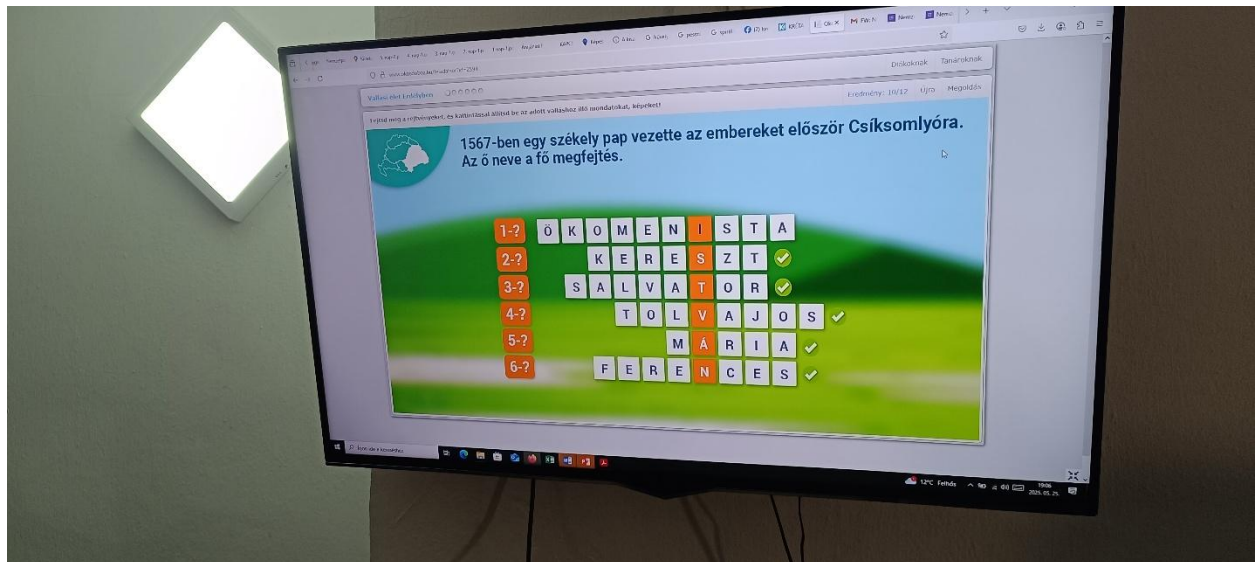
Diákoknak Tanároknak

Vallási élet Erdélyben

Eredmény: 10/12 Újra Megoldás

Fejtsd meg a rejtvényeket, és kattintással állítsd be az adott valláshoz illő mondatokat, képeket!

1567-ben egy székely pap vezette az embereket először Csíksomlyóra. Az ő neve a fő megfejtés.

1-? Ö K O M E N I S T A
2-? K E R E S Z T
3-? S A L V A T O R
4-? T O L V A J O S
5-? M Á R I A
6-? F E R E N C E S

Keresés a Windowsban

12°C Felhős

19:06
2025. 05. 25.